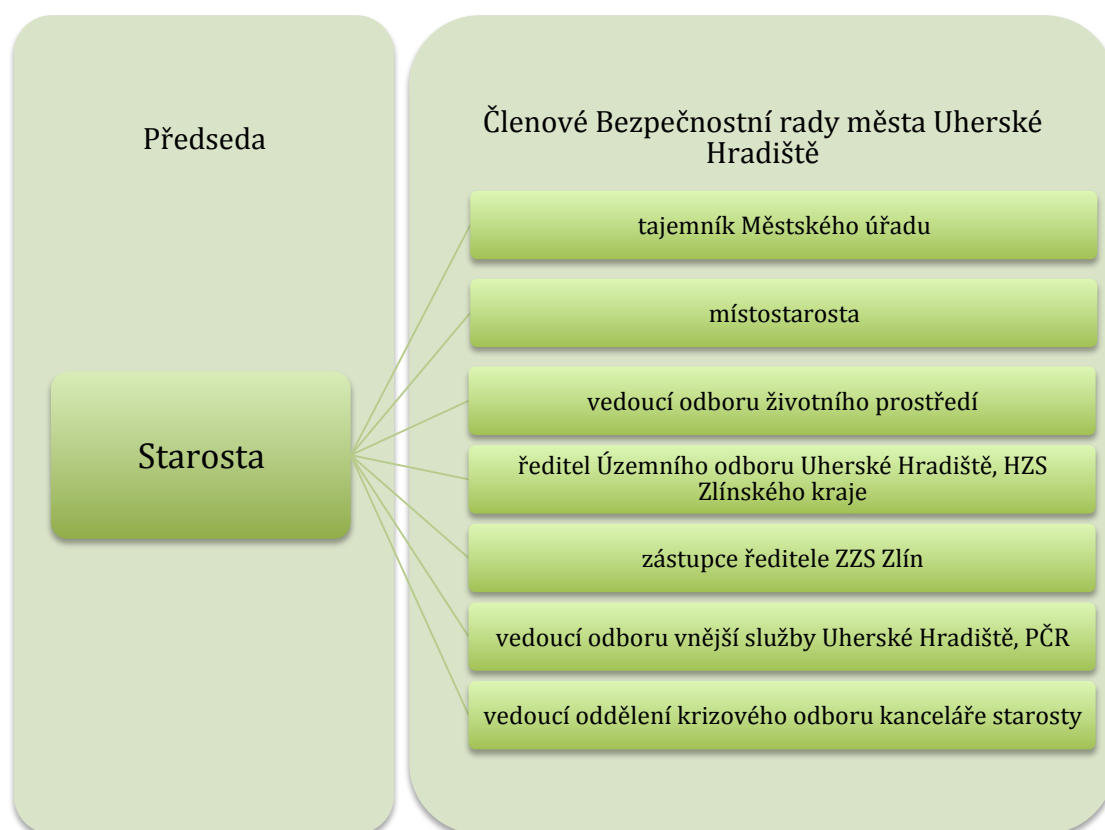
Předseda

Starosta

Členové Bezpečnostní rady města Uherské Hradiště

tajemník Městského úřadu

místostarosta

vedoucí odboru životního prostředí

ředitel Územního odboru Uherské Hradiště, HZS Zlínského kraje

zástupce ředitele ZZS Zlín

vedoucí odboru vnější služby Uherské Hradiště, PČR

vedoucí oddělení krizového odboru kanceláře starosty